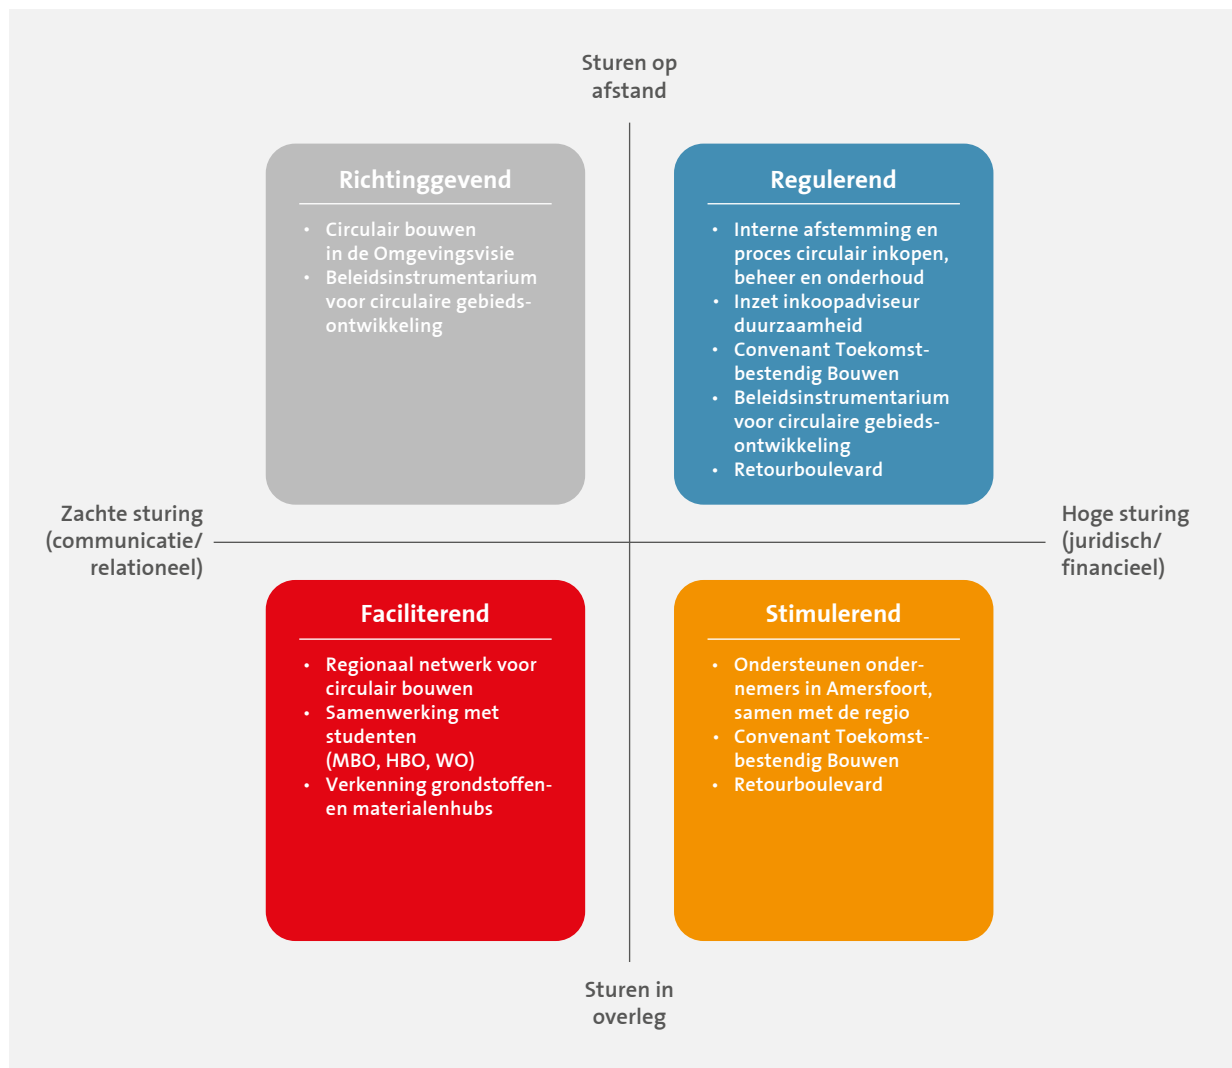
Sturen op afstand

Richtinggevend

- Circulair bouwen in de Omgevingsvisie
- Beleidsinstrumentarium voor circulaire gebiedsontwikkeling

Regulerend

- Interne afstemming en proces circulair inkopen, beheer en onderhoud
- Inzet inkoopadviseur duurzaamheid
- Convenant Toekomstbestendig Bouwen
- Beleidsinstrumentarium voor circulaire gebiedsontwikkeling
- Retourboulevard

Zachte sturing (communicatie/ relationeel)

Hoge sturing (juridisch/ financieel)

Faciliterend

- Regionaal netwerk voor circulair bouwen
- Samenwerking met studenten (MBO, HBO, WO)
- Verkenning grondstoffen- en materialenhubs

Stimulerend

- Ondersteunen ondernemers in Amersfoort, samen met de regio
- Convenant Toekomstbestendig Bouwen
- Retourboulevard

Sturen in overleg